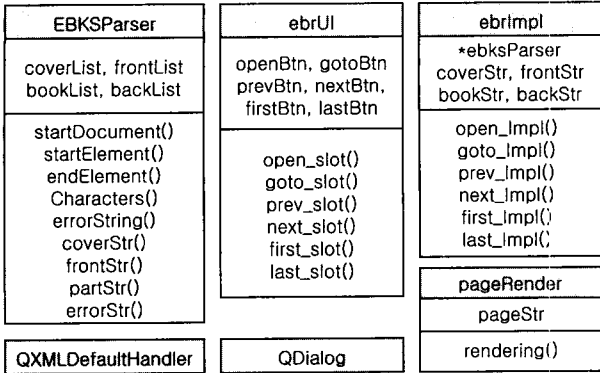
EBKSParser

coverList, frontList
bookList, backList

startDocument()
startElement()
endElement()
Characters()
errorString()
coverStr()
frontStr()
partStr()
errorStr()

QXMLDefaultHandler

ebrUI

openBtn, gotoBtn
prevBtn, nextBtn,
firstBtn, lastBtn

open_slot()
goto_slot()
prev_slot()
next_slot()
first_slot()
last_slot()

QDialog

ebrImpl

*ebksParser
coverStr, frontStr
bookStr, backStr

open_Impl()
goto_Impl()
prev_Impl()
next_Impl()
first_Impl()
last_Impl()

pageRender

pageStr

rendering()